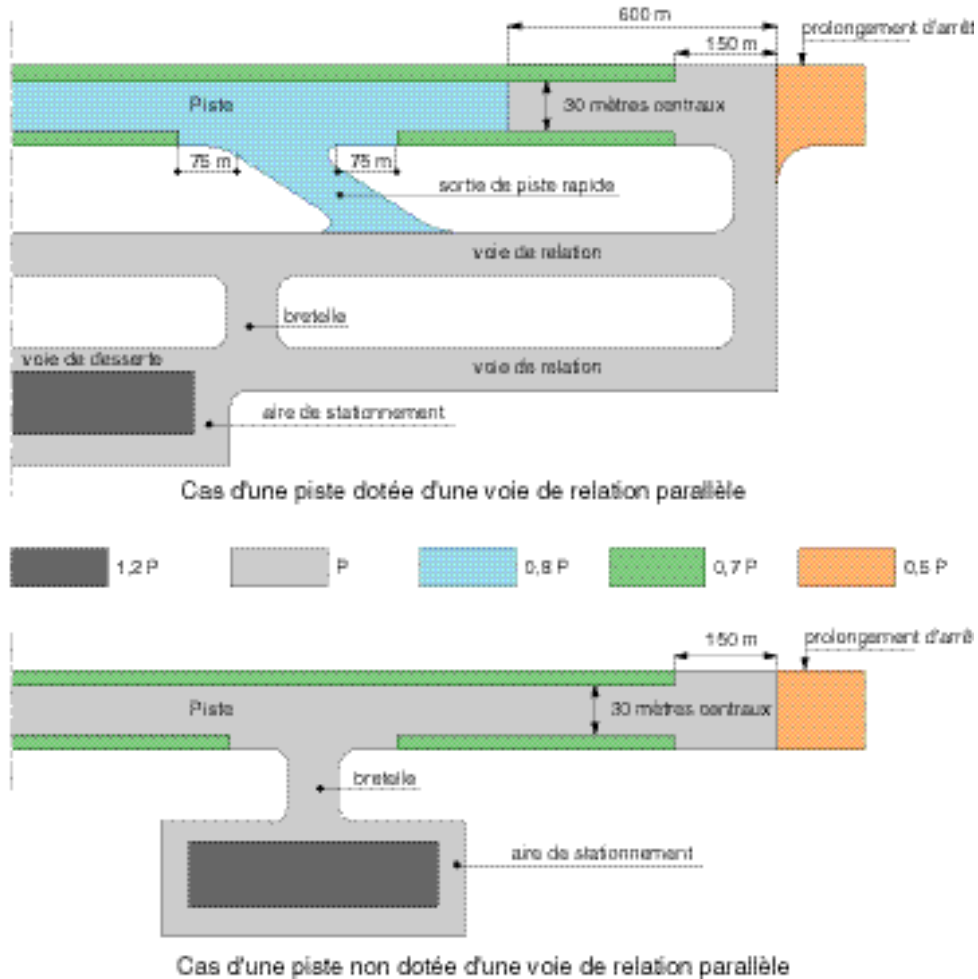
600 m

150 m

prolongement d'arrêt

Piste

30 mètres centraux

75 m

75 m

sortie de piste rapide

voie de relation

bretelle

voie de desserte

voie de relation

aire de stationnement

Cas d'une piste dotée d'une voie de relation parallèle

1,2 P

P

0,8 P

0,7 P

0,5 P

150 m

prolongement d'arrêt

Piste

30 mètres centraux

bretelle

aire de stationnement

Cas d'une piste non dotée d'une voie de relation parallèle